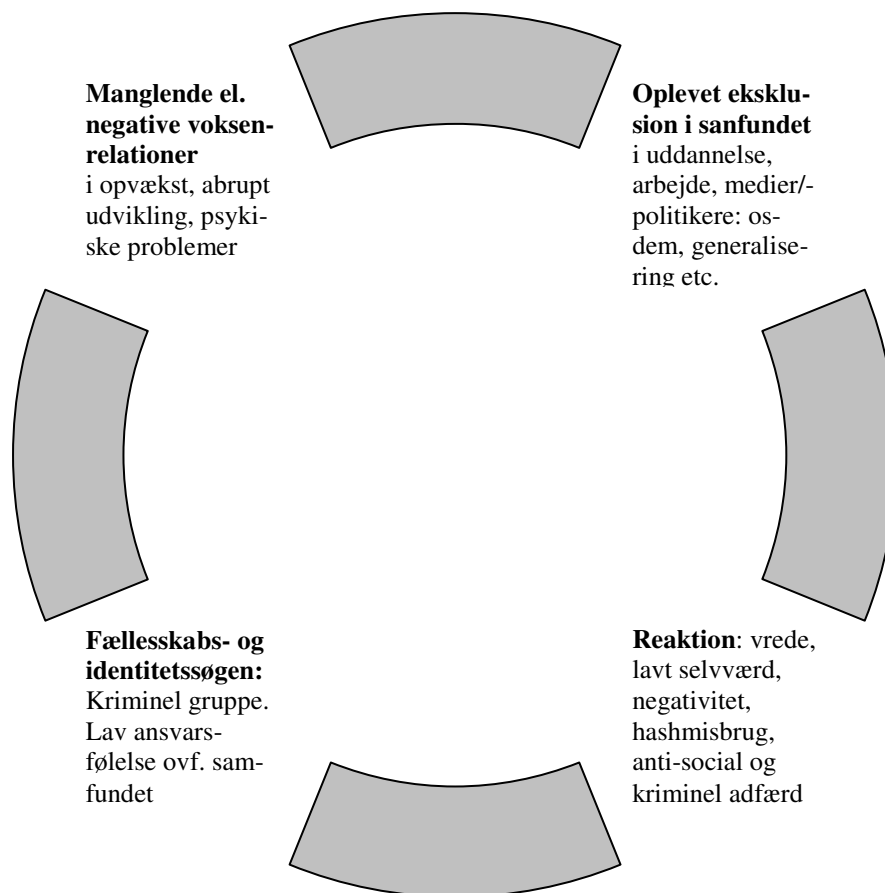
**Manglende el. negative voksenrelationer**
i opvækst, abrupt udvikling, psykiske problemer

**Oplevet eksklusion i sanfundet**
i uddannelse, arbejde, medier/-politikere: osdem, generalisering etc.

**Fællesskabs- og identitetssøgen:**
Kriminel gruppe. Lav ansvarsfølelse ovf. samfundet

**Reaktion**: vrede, lavt selvværd, negativitet, hashmisbrug, anti-social og kriminel adfærd